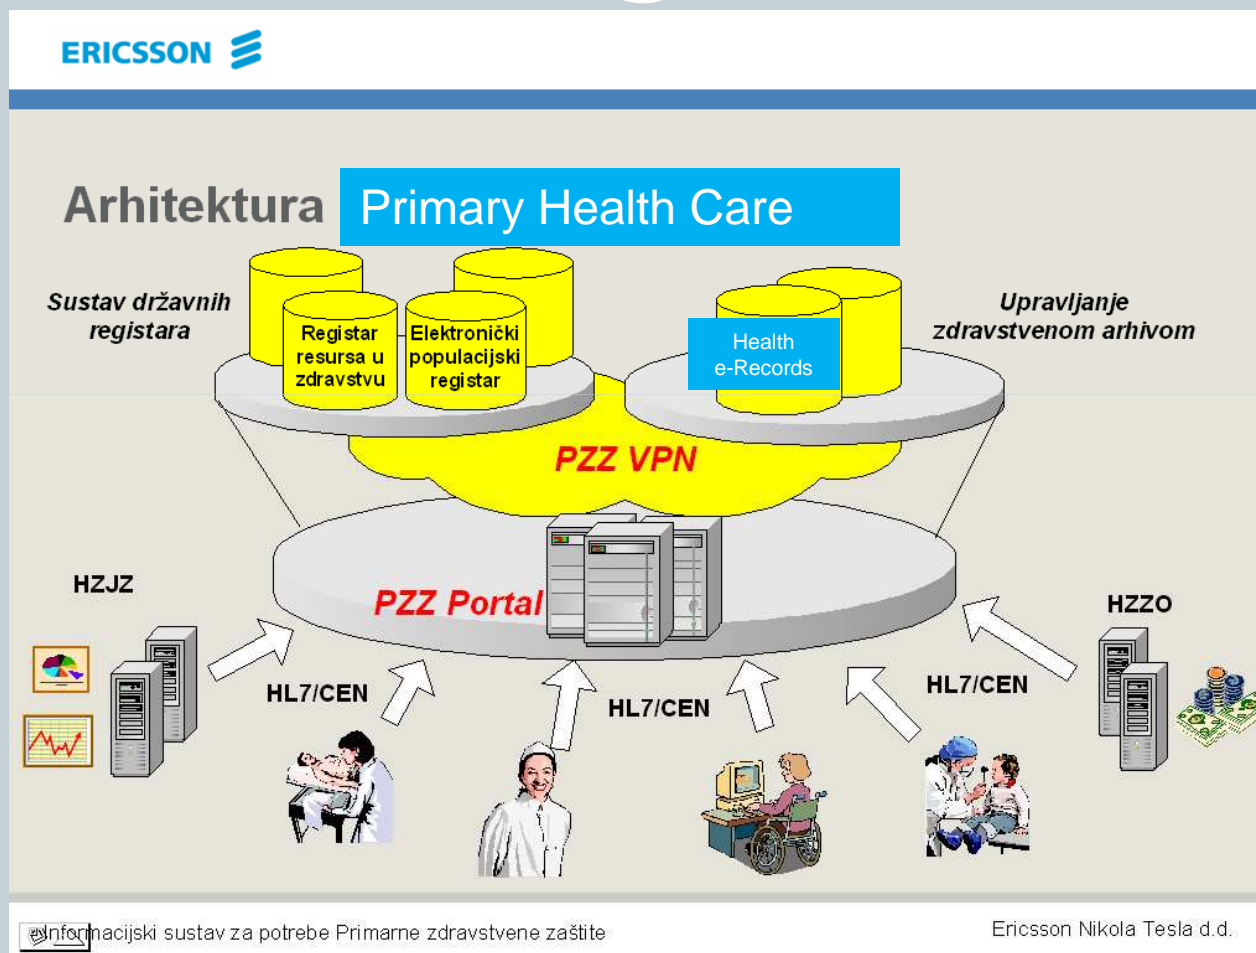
ERICSSON

Arhitektura Primary Health Care

Sustav državnih registara

Registar resursa u zdravstvu

Elektronički populacijski registar

Health e-Records

Upravljanje zdravstvenom arhivom

PZZ VPN

PZZ Portal

HZJZ

HZZO

HL7/CEN

HL7/CEN

HL7/CEN

Informacijski sustav za potrebe Primarne zdravstvene zaštite

Ericsson Nikola Tesla d.d.